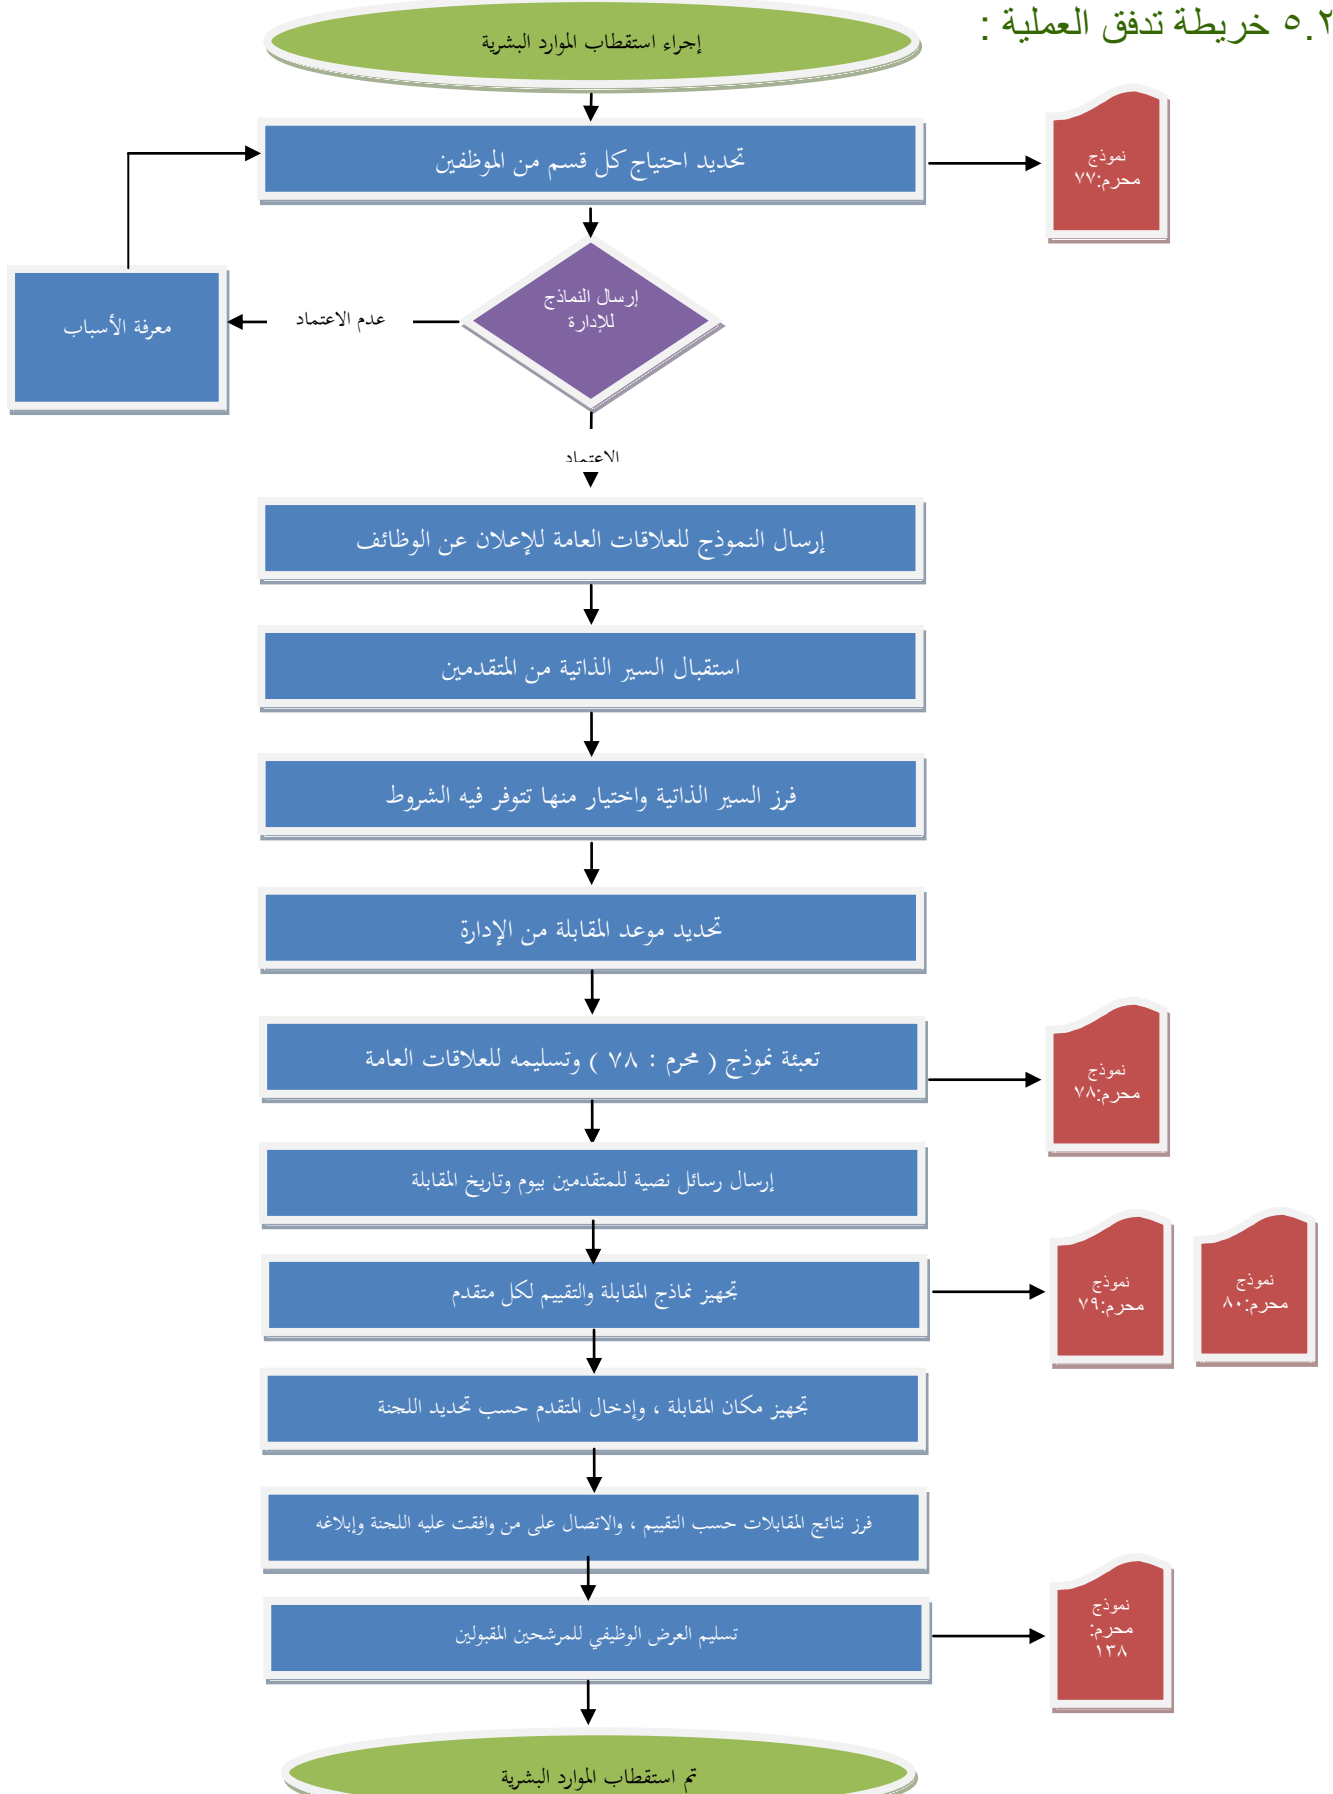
٥.٢ خريطة تدفق العملية :

إجراء استقطاب الموارد البشرية

تحديد احتياج كل قسم من الموظفين

نموذج محرم:٧٧

إرسال النماذج للإدارة

عدم الاعتماد

معرفة الأسباب

الاعتماد

إرسال النموذج للعلاقات العامة للإعلان عن الوظائف

استقبال السير الذاتية من المتقدمين

فرز السير الذاتية واختيار منها تتوفر فيه الشروط

تحديد موعد المقابلة من الإدارة

تعبئة نموذج ( محرم : ٧٨ ) وتسليمه للعلاقات العامة

نموذج محرم:٧٨

إرسال رسائل نصية للمتقدمين بيوم وتاريخ المقابلة

تجهيز نماذج المقابلة والتقييم لكل متقدم

نموذج محرم:٧٩

نموذج محرم:٨٠

تجهيز مكان المقابلة ، وإدخال المتقدم حسب تحديد اللجنة

فرز نتائج المقابلات حسب التقييم ، والاتصال على من وافقت عليه اللجنة وإبلاغه

تسليم العرض الوظيفي للمرشحين المقبولين

نموذج محرم: ١٣٨

تم استقطاب الموارد البشرية